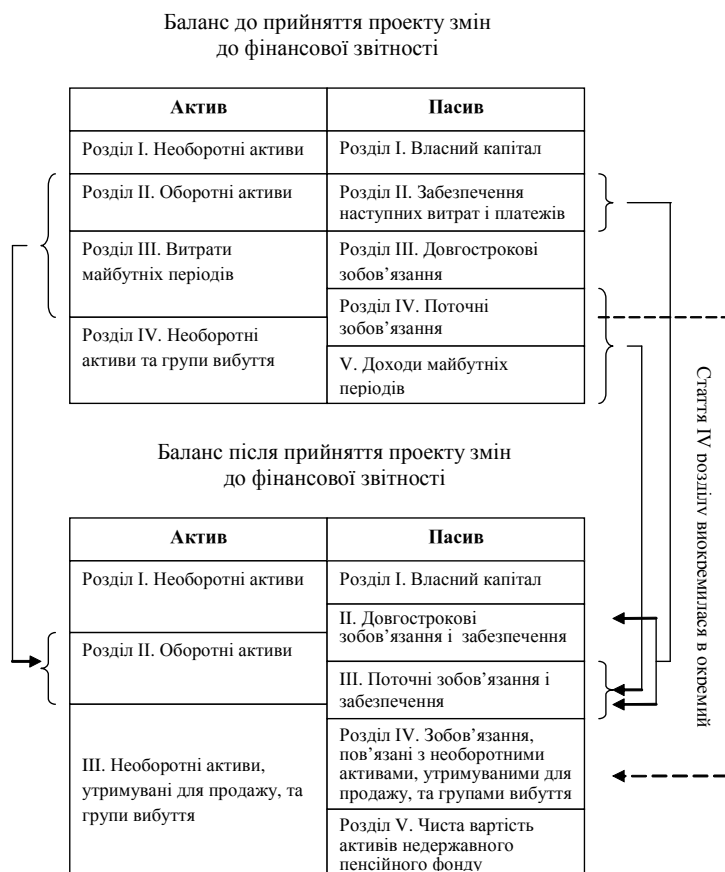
Баланс до прийняття проекту змін до фінансової звітності

| Актив | Пасив |
|---|---|
| Розділ I. Необоротні активи | Розділ I. Власний капітал |
| Розділ II. Оборотні активи | Розділ II. Забезпечення наступних витрат і платежів |
| Розділ III. Витрати майбутніх періодів | Розділ III. Довгострокові зобов'язання |
| | Розділ IV. Поточні зобов'язання |
| Розділ IV. Необоротні активи та групи вибуття | V. Доходи майбутніх періодів |

Баланс після прийняття проекту змін до фінансової звітності

| Актив | Пасив |
|---|---|
| Розділ I. Необоротні активи | Розділ I. Власний капітал |
| | II. Довгострокові зобов'язання і забезпечення |
| Розділ II. Оборотні активи | III. Поточні зобов'язання і забезпечення |
| III. Необоротні активи, утримувані для продажу, та групи вибуття | Розділ IV. Зобов'язання, пов'язані з необоротними активами, утримуваними для продажу, та групами вибуття |
| | Розділ V. Чиста вартість активів недержавного пенсійного фонду |

Стаття IV розділу виокремилася в окремий